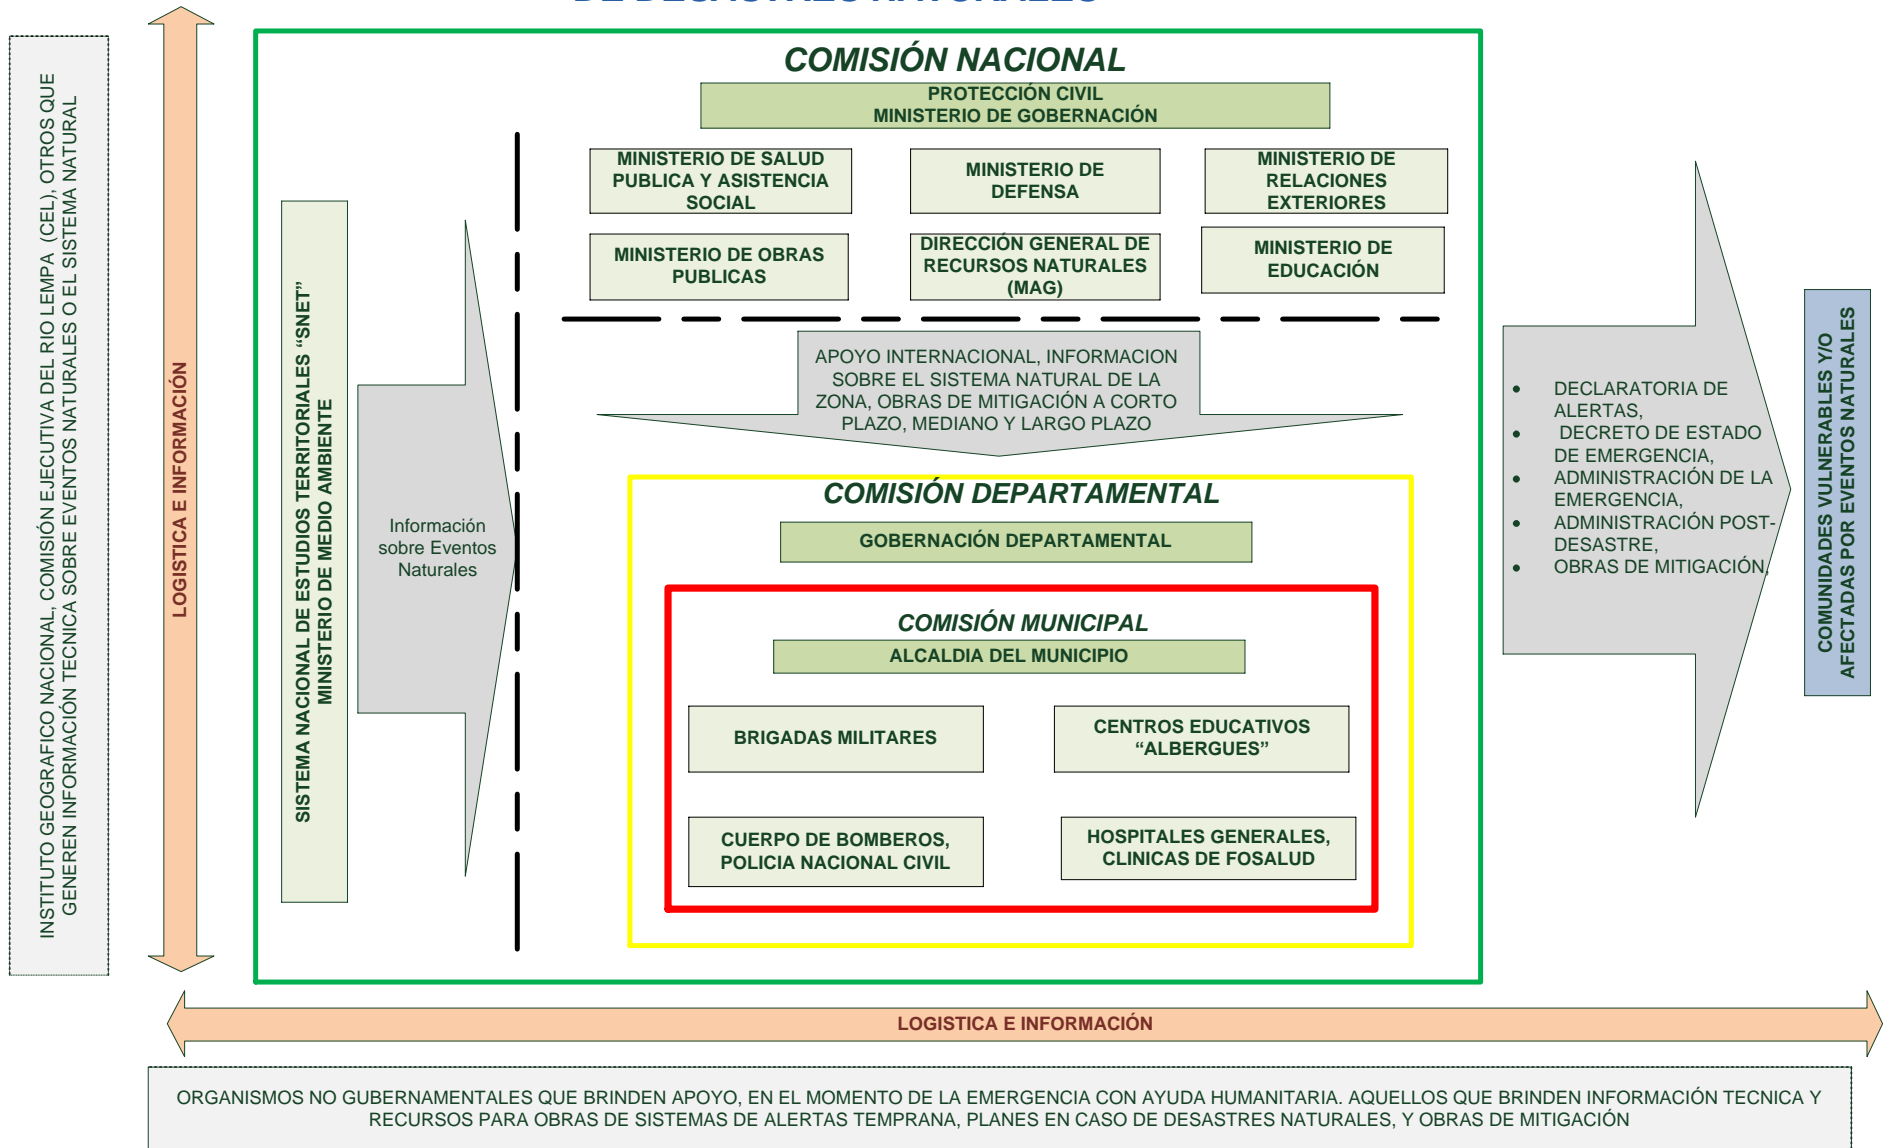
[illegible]

INSTITUTO GEOGRAFICO NACIONAL, COMISIÓN EJECUTIVA DEL RIO LEMPA (CEL), OTROS QUE GENEREN INFORMACIÓN TECNICA SOBRE EVENTOS NATURALES O EL SISTEMA NATURAL

LOGISTICA E INFORMACIÓN

COMISIÓN NACIONAL

PROTECCIÓN CIVIL
MINISTERIO DE GOBERNACIÓN

MINISTERIO DE SALUD PUBLICA Y ASISTENCIA SOCIAL

MINISTERIO DE DEFENSA

MINISTERIO DE RELACIONES EXTERIORES

MINISTERIO DE OBRAS PUBLICAS

DIRECCIÓN GENERAL DE RECURSOS NATURALES (MAG)

MINISTERIO DE EDUCACIÓN

SISTEMA NACIONAL DE ESTUDIOS TERRITORIALES "SNET" MINISTERIO DE MEDIO AMBIENTE

Información sobre Eventos Naturales

APOYO INTERNACIONAL, INFORMACION SOBRE EL SISTEMA NATURAL DE LA ZONA, OBRAS DE MITIGACIÓN A CORTO PLAZO, MEDIANO Y LARGO PLAZO

COMISIÓN DEPARTAMENTAL

GOBERNACIÓN DEPARTAMENTAL

COMISIÓN MUNICIPAL

ALCALDIA DEL MUNICIPIO

BRIGADAS MILITARES

CENTROS EDUCATIVOS "ALBERGUES"

CUERPO DE BOMBEROS, POLICIA NACIONAL CIVIL

HOSPITALES GENERALES, CLINICAS DE FOSALUD

- DECLARATORIA DE ALERTAS,
- DECRETO DE ESTADO DE EMERGENCIA,
- ADMINISTRACIÓN DE LA EMERGENCIA,
- ADMINISTRACIÓN POST-DESASTRE,
- OBRAS DE MITIGACIÓN,

COMUNIDADES VULNERABLES Y/O AFECTADAS POR EVENTOS NATURALES

LOGISTICA E INFORMACIÓN

ORGANISMOS NO GUBERNAMENTALES QUE BRINDEN APOYO, EN EL MOMENTO DE LA EMERGENCIA CON AYUDA HUMANITARIA. AQUELLOS QUE BRINDEN INFORMACIÓN TECNICA Y RECURSOS PARA OBRAS DE SISTEMAS DE ALERTAS TEMPRANA, PLANES EN CASO DE DESASTRES NATURALES, Y OBRAS DE MITIGACIÓN